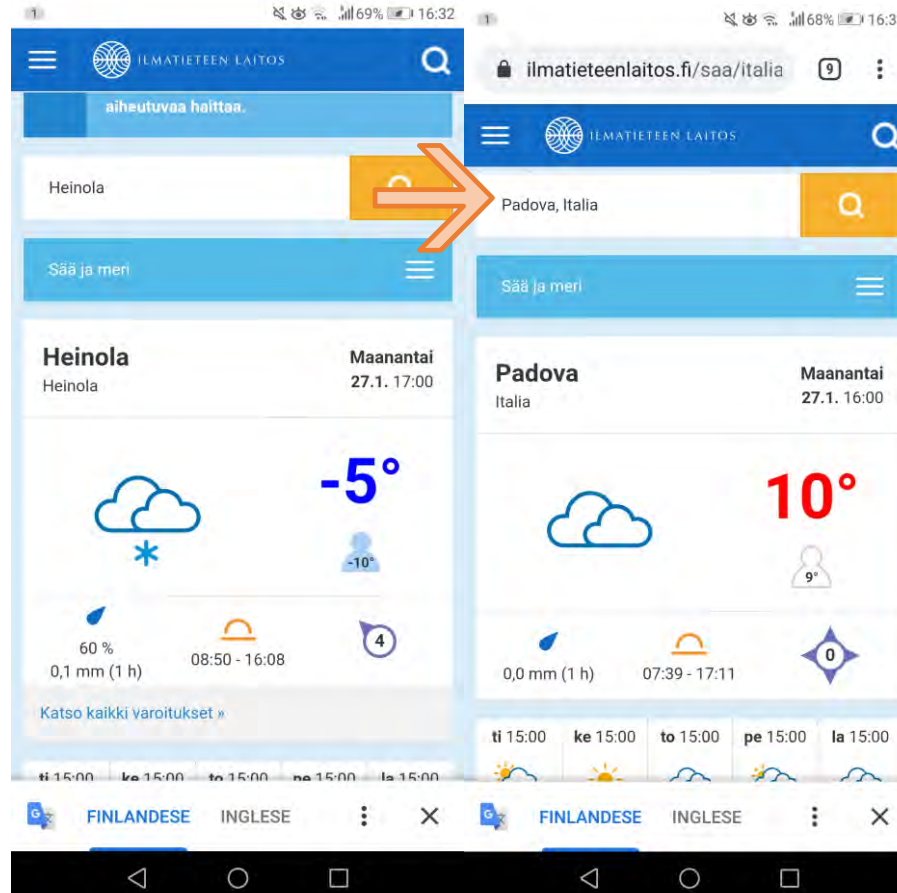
1 69% 16:32

ILMATIETEEN LAITOS

aiheutuvaa haittaa.

Heinola

Sää ja meri

Heinola
Heinola

Maanantai
27.1. 17:00

-5°

-10°

60 %
0,1 mm (1 h)

08:50 - 16:08

4

Katso kaikki varoitukset »

ti 15:00 ke 15:00 to 15:00 pe 15:00 la 15:00

FINLANDESE INGLESE

1 68% 16:3

ilmatieteenlaitos.fi/saa/italia 9

ILMATIETEEN LAITOS

Padova, Italia

Sää ja meri

Padova
Italia

Maanantai
27.1. 16:00

10°

9°

0,0 mm (1 h)

07:39 - 17:11

0

ti 15:00 ke 15:00 to 15:00 pe 15:00 la 15:00

FINLANDESE INGLESE